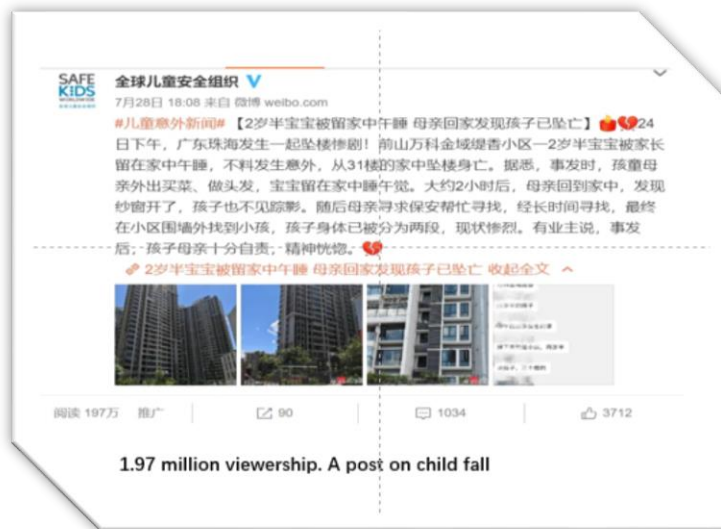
SAFE KIDS WORLDWIDE

全球儿童安全组织

7月28日 18:08 来自 微博 weibo.com

#儿童意外新闻#【2岁半宝宝被留家中午睡 母亲回家发现孩子已坠亡】24日下午，广东珠海发生一起坠楼惨剧！前山万科金域缇香小区一2岁半宝宝被家长留在家中午睡，不料发生意外，从31楼的家中坠楼身亡。据悉，事发时，孩童母亲外出买菜、做头发，宝宝留在家中睡午觉。大约2小时后，母亲回到家中，发现纱窗开了，孩子也不见踪影。随后母亲寻求保安帮忙寻找，经长时间寻找，最终在小区围墙外找到小孩，孩子身体已被分为两段，现状惨烈。有业主说，事发后，孩子母亲十分自责，精神恍惚。

2岁半宝宝被留家中午睡 母亲回家发现孩子已坠亡 收起全文

阅读 197万 推广 90 1034 3712

1.97 million viewership. A post on child fall